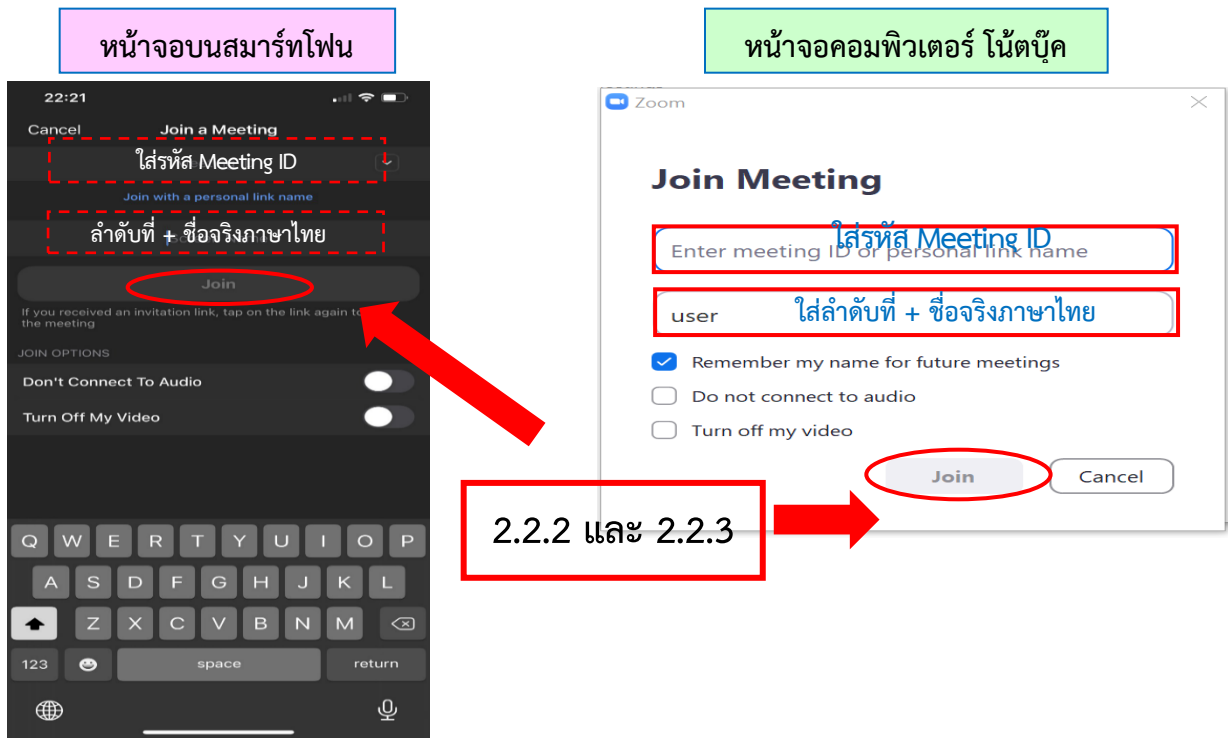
หน้าจอบนสมาร์ทโฟน

22:21

Cancel Join a Meeting

ใส่รหัส Meeting ID

Join with a personal link name

ลำดับที่ + ชื่อจริงภาษาไทย

Join

If you received an invitation link, tap on the link again to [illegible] the meeting

JOIN OPTIONS

Don't Connect To Audio

Turn Off My Video

Q W E R T Y U I O P
A S D F G H J K L
Z X C V B N M
123 space return

หน้าจอคอมพิวเตอร์ โน้ตบุ๊ค

Zoom

Join Meeting

ใส่รหัส Meeting ID

Enter meeting ID or personal link name

user ใส่ลำดับที่ + ชื่อจริงภาษาไทย

Remember my name for future meetings

Do not connect to audio

Turn off my video

Join Cancel

2.2.2 และ 2.2.3